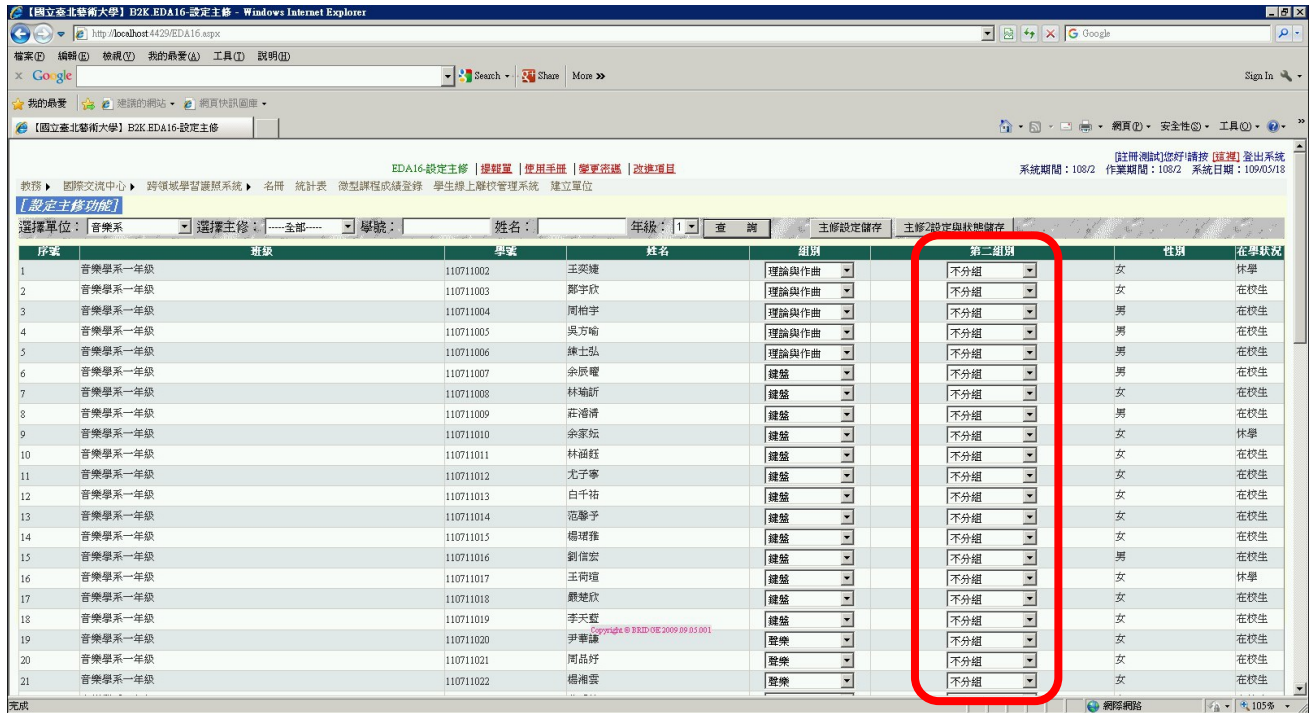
【國立臺北藝術大學】B2K.EDA16-設定主修 - Windows Internet Explorer

http://localhost:4429/EDA16.aspx

檔案(F) 編輯(E) 檢視(V) 我的最愛(A) 工具(T) 說明(H)

Google Search Share More »

Sign In

我的最愛 建議的網站 網頁快訊圖庫

【國立臺北藝術大學】B2K.EDA16-設定主修

網頁(P) 安全性(S) 工具(O)

EDA16-設定主修 | 提醒單 | 使用手冊 | 變更密碼 | 改進項目

[註冊測試]您好!請按 [這裡] 登出系統
系統期間：108/2 作業期間：108/2 系統日期：109/05/18

教務 ▸ 國際交流中心 ▸ 跨領域學習護照系統 ▸ 名冊 統計表 微型課程成績登錄 學生線上離校管理系統 建立單位

[設定主修功能]

選擇單位：音樂系 選擇主修：-----全部----- 學號： 姓名： 年級：1 查 詢 主修設定儲存 主修2設定與狀態儲存

| 序號 | 班級 | 學號 | 姓名 | 組別 | 第二組別 | 性別 | 在學狀況 |
|---|---|---|---|---|---|---|---|
| 1 | 音樂學系一年級 | 110711002 | 王奕婕 | 理論與作曲 | 不分組 | 女 | 休學 |
| 2 | 音樂學系一年級 | 110711003 | 鄭宇欣 | 理論與作曲 | 不分組 | 女 | 在校生 |
| 3 | 音樂學系一年級 | 110711004 | 周柏宇 | 理論與作曲 | 不分組 | 男 | 在校生 |
| 4 | 音樂學系一年級 | 110711005 | 吳方喻 | 理論與作曲 | 不分組 | 男 | 在校生 |
| 5 | 音樂學系一年級 | 110711006 | 練士弘 | 理論與作曲 | 不分組 | 男 | 在校生 |
| 6 | 音樂學系一年級 | 110711007 | 余辰曜 | 鍵盤 | 不分組 | 男 | 在校生 |
| 7 | 音樂學系一年級 | 110711008 | 林瑜訢 | 鍵盤 | 不分組 | 女 | 在校生 |
| 8 | 音樂學系一年級 | 110711009 | 莊浩清 | 鍵盤 | 不分組 | 男 | 在校生 |
| 9 | 音樂學系一年級 | 110711010 | 余家紜 | 鍵盤 | 不分組 | 女 | 休學 |
| 10 | 音樂學系一年級 | 110711011 | 林函鈺 | 鍵盤 | 不分組 | 女 | 在校生 |
| 11 | 音樂學系一年級 | 110711012 | 尤子寧 | 鍵盤 | 不分組 | 女 | 在校生 |
| 12 | 音樂學系一年級 | 110711013 | 白千祐 | 鍵盤 | 不分組 | 女 | 在校生 |
| 13 | 音樂學系一年級 | 110711014 | 范馨予 | 鍵盤 | 不分組 | 女 | 在校生 |
| 14 | 音樂學系一年級 | 110711015 | 楊珺雅 | 鍵盤 | 不分組 | 女 | 在校生 |
| 15 | 音樂學系一年級 | 110711016 | 劉信宏 | 鍵盤 | 不分組 | 男 | 在校生 |
| 16 | 音樂學系一年級 | 110711017 | 王荷瑄 | 鍵盤 | 不分組 | 女 | 休學 |
| 17 | 音樂學系一年級 | 110711018 | 顧楚欣 | 鍵盤 | 不分組 | 女 | 在校生 |
| 18 | 音樂學系一年級 | 110711019 | 李天藝 | 鍵盤 | 不分組 | 女 | 在校生 |
| 19 | 音樂學系一年級 | 110711020 | 尹華譯 | 聲樂 | 不分組 | 女 | 在校生 |
| 20 | 音樂學系一年級 | 110711021 | 周品妤 | 聲樂 | 不分組 | 女 | 在校生 |
| 21 | 音樂學系一年級 | 110711022 | 楊湘雲 | 聲樂 | 不分組 | 女 | 在校生 |

Copyright © BRIDGE 2009.09.05.001

完成 網際網路 105%